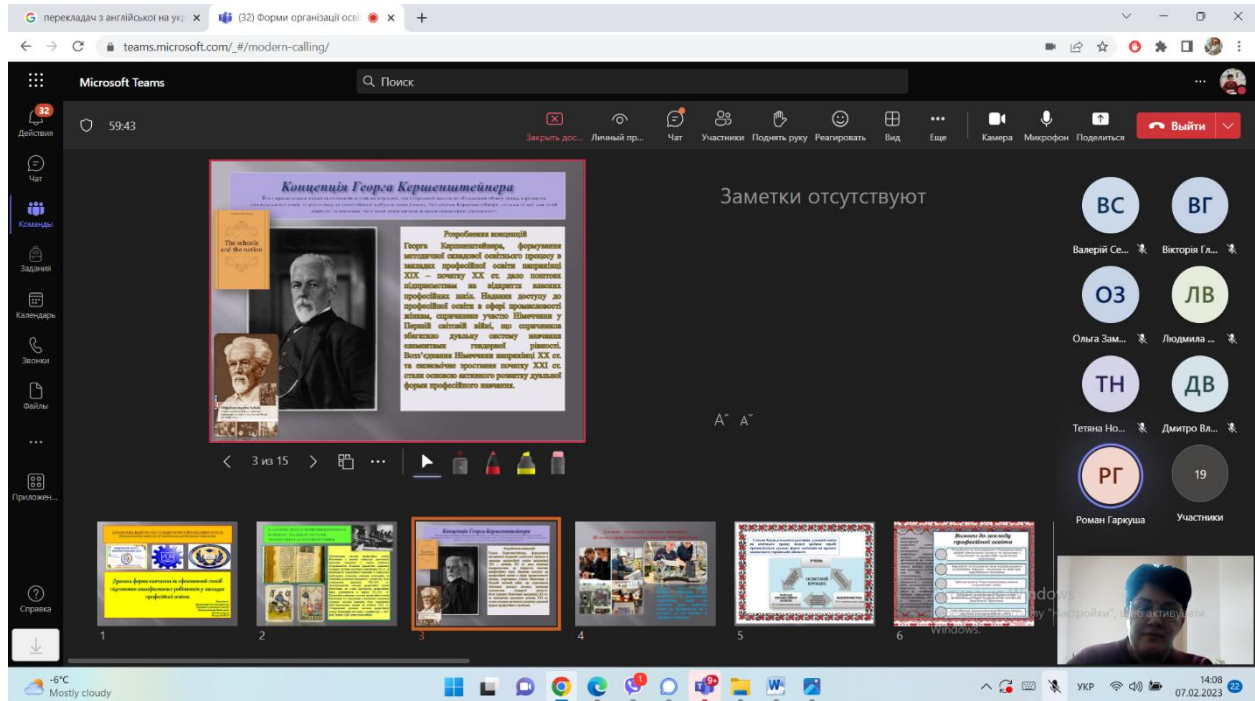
G перекладач з англійської на укр ×
(32) Форми організації осві ×
+
teams.microsoft.com/_#/modern-calling/

Microsoft Teams
Поиск

32
Действия
Чат
Команды
Задания
Календарь
Звонки
Файлы
...
Приложен...
Справка

59:43
Закрыть дос...
Личный пр...
Чат
Участники
Поднять руку
Реагировать
Вид
Еще
Камера
Микрофон
Поделиться
Выйти

Концепція Георга Кершенштейнера
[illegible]

The schools and the nation

Розроблення концепції
Георга Кершенштейнера, формування методичної складової освітнього процесу в закладах професійної освіти наприкінці XIX – початку XX ст. дало поштовх підприємствам на відкриття власних професійних шкіл. Надання доступу до професійної освіти в сфері промисловості жінкам, спричинене участю Німеччини у Першій світовій війні, що спричинило збагачено дуальну систему навчання елементами гендерної рівності. Возз'єднання Німеччини наприкінці XX ст. та економічне зростання початку XXI ст. стали основою активного розвитку дуальної форми професійного навчання.

3 из 15

Заметки отсутствуют

A˄ A˅

ВС
Валерій Се...
ВГ
Вікторія Гл...
ОЗ
Ольга Зам...
ЛВ
Людмила ...
ТН
Тетяна Но...
ДВ
Дмитро Вл...
РГ
Роман Гаркуша
19
Участники

1
Дуальна форма навчання в підготовці фахівців у закладах професійної освіти
2
3
Концепція Георга Кершенштейнера
4
5
6
Вимоги до закладу професійної освіти

Активація Windows
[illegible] "Настройки", щоб активувати Windows.

-6°C
Mostly cloudy
УКР
14:08
07.02.2023
22